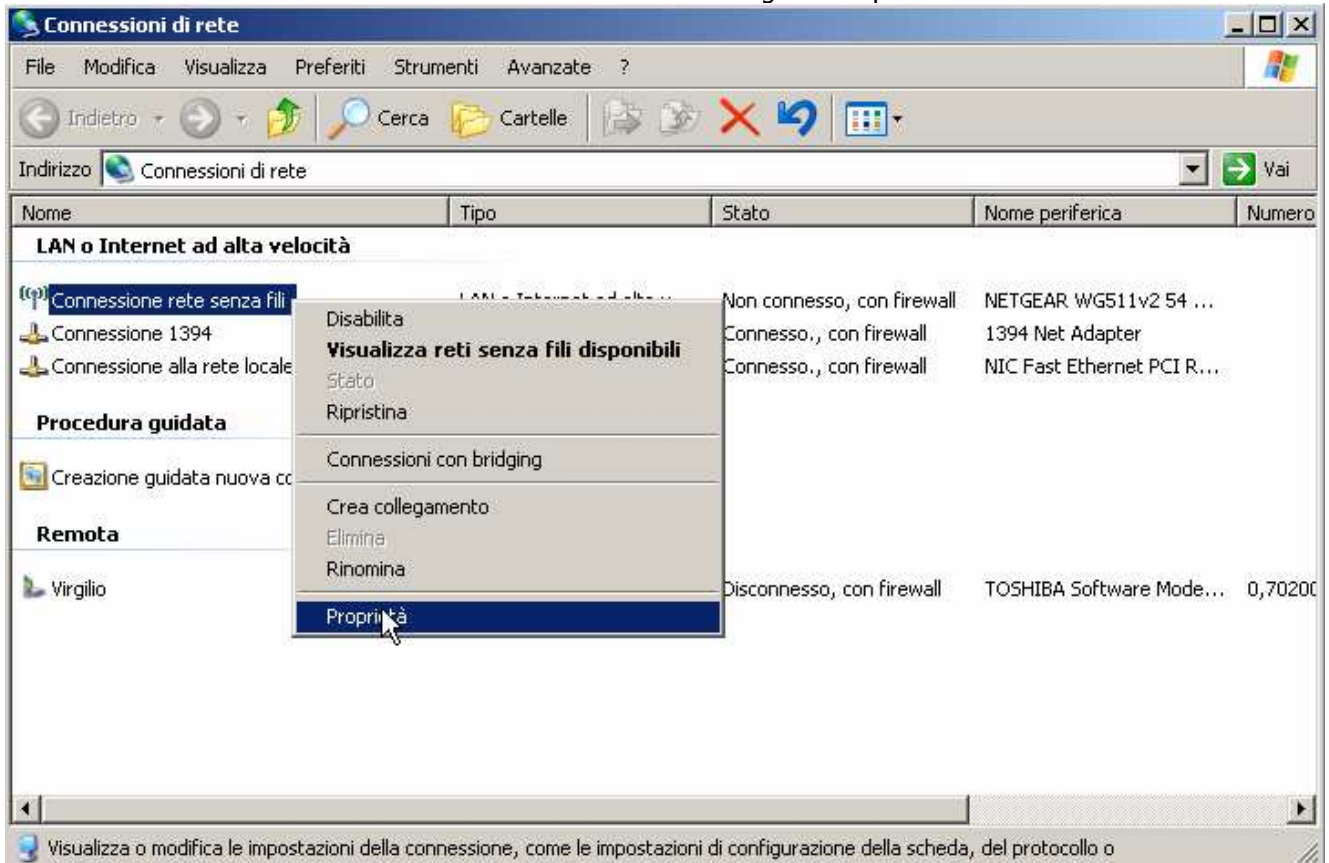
Connessioni di rete

File Modifica Visualizza Preferiti Strumenti Avanzate ?

Indietro Cerca Cartelle

Indirizzo Connessioni di rete Vai

| Nome | Tipo | Stato | Nome periferica | Numero |
|---|---|---|---|---|
| **LAN o Internet ad alta velocità** | | | | |
| Connessione rete senza fili | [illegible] | Non connesso, con firewall | NETGEAR WG511v2 54 ... | |
| Connessione 1394 | | Connesso., con firewall | 1394 Net Adapter | |
| Connessione alla rete locale | | Connesso., con firewall | NIC Fast Ethernet PCI R... | |
| **Procedura guidata** | | | | |
| Creazione guidata nuova co | | | | |
| **Remota** | | | | |
| Virgilio | | Disconnesso, con firewall | TOSHIBA Software Mode... | 0,70200 |

Disabilita
**Visualizza reti senza fili disponibili**
Stato
Ripristina
Connessioni con bridging
Crea collegamento
Elimina
Rinomina
Proprietà

Visualizza o modifica le impostazioni della connessione, come le impostazioni di configurazione della scheda, del protocollo o